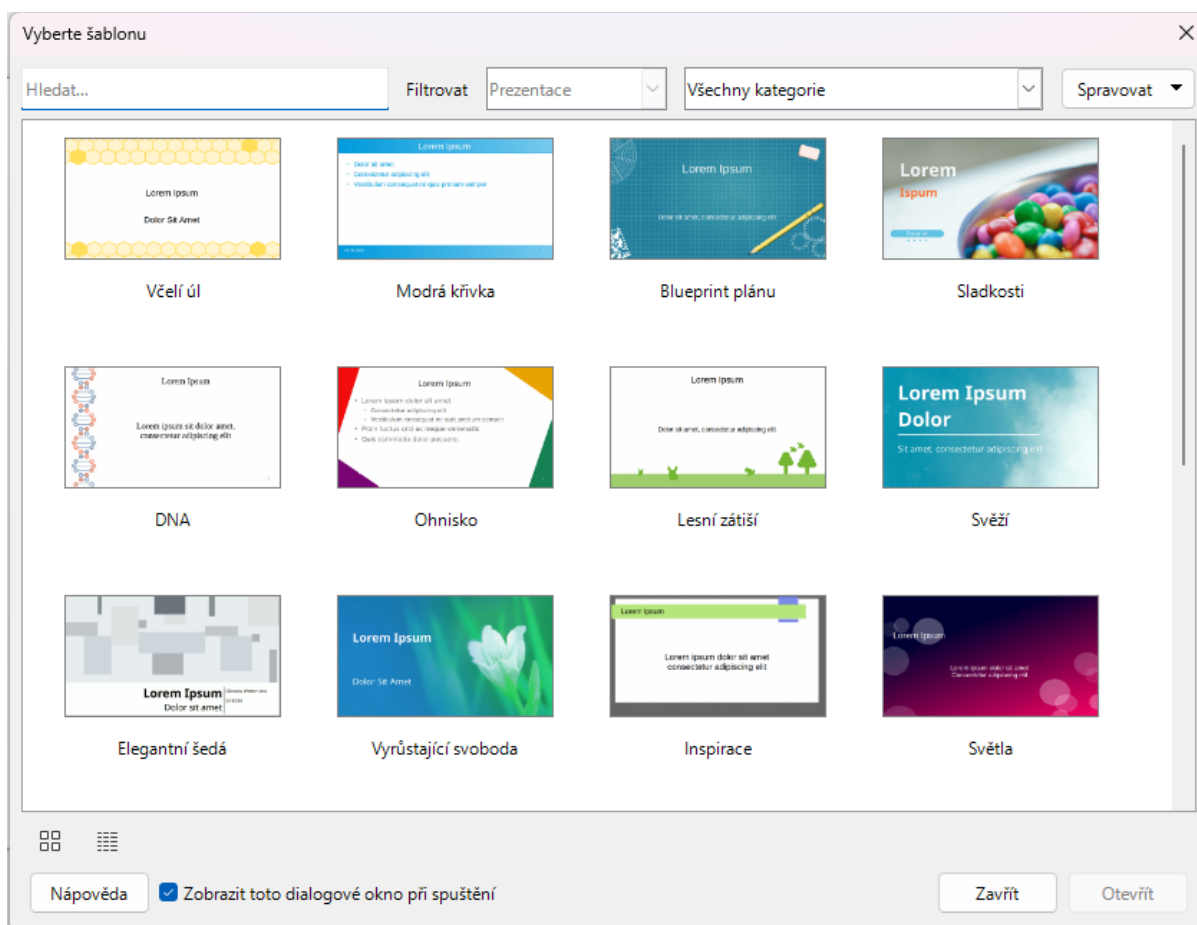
Vyberte šablonu

Hledat...

Filtrovat

Prezentace

Všechny kategorie

Spravovat

Lorem Ipsum

Dolor Sit Amet

Včelí úl

Lorem Ipsum

Dolor sit amet

Consectetur adipiscing elit

Vestibulum consequat mi quis pretium semper

Modrá křivka

Lorem Ipsum

Dolor sit amet, consectetur adipiscing elit

Blueprint plánu

Lorem

Ispum

Sladkosti

Lorem Ipsum

Lorem ipsum sit dolor amet, consectetur adipiscing elit

DNA

Lorem Ipsum

Lorem ipsum dolor sit amet.

Consectetur adipiscing elit

Vestibulum consequat mi quis pretium semper

Proin luctus orci ac neque venenatis

Quis commodo dolor posuere.

Ohnisko

Lorem Ipsum

Dolor sit amet, consectetur adipiscing elit

Lesní zátiší

Lorem Ipsum Dolor

Sit amet, consectetur adipiscing elit

Svěží

Lorem Ipsum

Dolor sit amet

Elegantní šedá

Lorem Ipsum

Dolor Sit Amet

Vyrůstající svoboda

Lorem Ipsum

Lorem ipsum dolor sit amet consectetur adipiscing elit

Inspirace

Lorem Ipsum

Lorem ipsum dolor sit amet Consectetur adipiscing elit

Světla

Nápověda

Zobrazit toto dialogové okno při spuštění

Zavřít

Otevřít